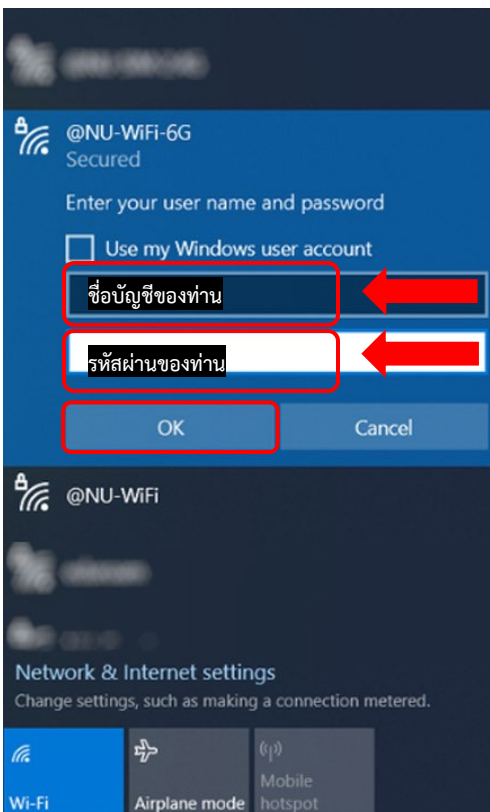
@NU-WiFi-6G
Secured

Enter your user name and password

Use my Windows user account

ชื่อบัญชีของท่าน

รหัสผ่านของท่าน

OK

Cancel

@NU-WiFi

Network & Internet settings
Change settings, such as making a connection metered.

Wi-Fi

Airplane mode

Mobile hotspot